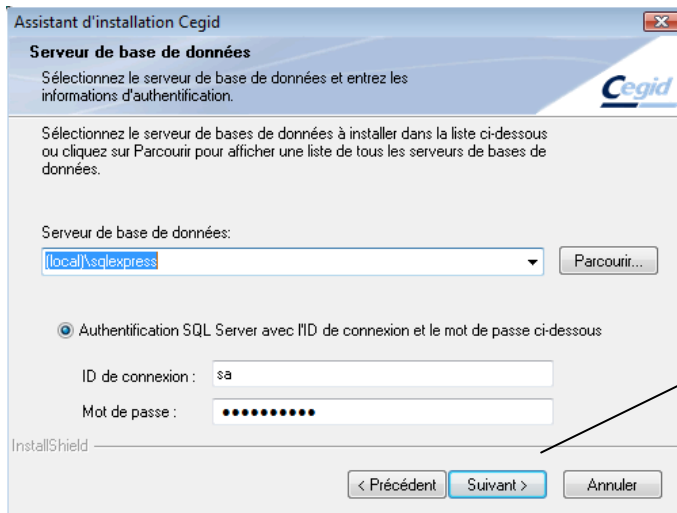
Assistant d'installation Cegid

Serveur de base de données

Sélectionnez le serveur de base de données et entrez les informations d'authentification.

Cegid

Sélectionnez le serveur de bases de données à installer dans la liste ci-dessous ou cliquez sur Parcourir pour afficher une liste de tous les serveurs de bases de données.

Serveur de base de données:

(local)\sqlexpress

Parcourir...

Authentification SQL Server avec l'ID de connexion et le mot de passe ci-dessous

ID de connexion : sa

Mot de passe : ●●●●●●●●●●

InstallShield

< Précédent

Suivant >

Annuler